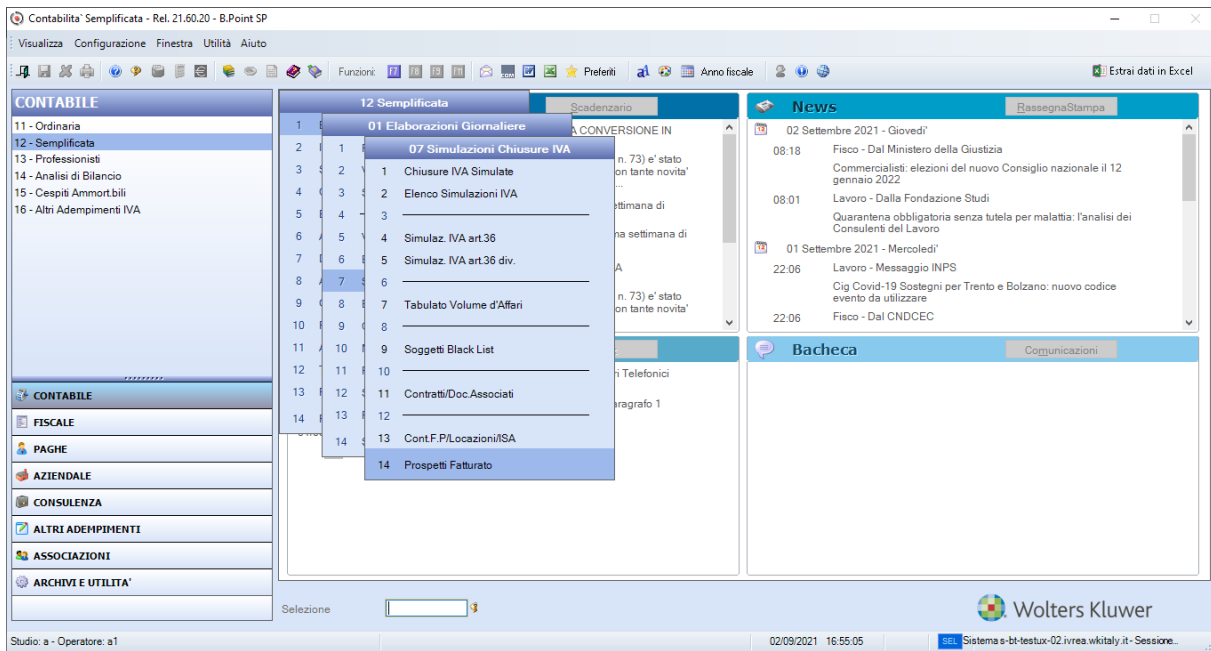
Contabilita` Semplificata - Rel. 21.60.20 - B.Point SP

Visualizza Configurazione Finestra Utilità Aiuto

Funzioni: Preferiti Anno fiscale Estrai dati in Excel

CONTABILE
11 - Ordinaria
12 - Semplificata
13 - Professionisti
14 - Analisi di Bilancio
15 - Cespiti Ammort.bili
16 - Altri Adempimenti IVA

CONTABILE
FISCALE
PAGHE
AZIENDALE
CONSULENZA
ALTRI ADEMPIMENTI
ASSOCIAZIONI
ARCHIVI E UTILITA'

12 Semplificata
1 2 3 4 5 6 7 8 9 10 11 12 13 14

01 Elaborazioni Giornaliere
1 2 3 4 5 6 7 8 9 10 11 12 13 14

07 Simulazioni Chiusure IVA
1 Chiusure IVA Simulate
2 Elenco Simulazioni IVA
3
4 Simulaz. IVA art.36
5 Simulaz. IVA art.36 div.
6
7 Tabulato Volume d'Affari
8
9 Soggetti Black List
10
11 Contratti/Doc.Associati
12
13 Cont.F.P/Locazioni/ISA
14 Prospetti Fatturato

Scadenzario
A CONVERSIONE IN
n. 73) e' stato
on tante novita'
settimana di
na settimana di
A
n. 73) e' stato
on tante novita'

ri Telefonici
agrafo 1

News
RassegnaStampa
02 Settembre 2021 - Giovedi'
08:18 Fisco - Dal Ministero della Giustizia
Commercialisti: elezioni del nuovo Consiglio nazionale il 12 gennaio 2022
08:01 Lavoro - Dalla Fondazione Studi
Quarantena obbligatoria senza tutela per malattia: l'analisi dei Consulenti del Lavoro
01 Settembre 2021 - Mercoledi'
22:06 Lavoro - Messaggio INPS
Cig Covid-19 Sostegni per Trento e Bolzano: nuovo codice evento da utilizzare
22:06 Fisco - Dal CNDCEC

Bacheca
Comunicazioni

Selezione

Wolters Kluwer

Studio: a - Operatore: a1
02/09/2021 16:55:05
SEL Sistema s-bt-testux-02.ivrea.wkitaly.it - Sessione...